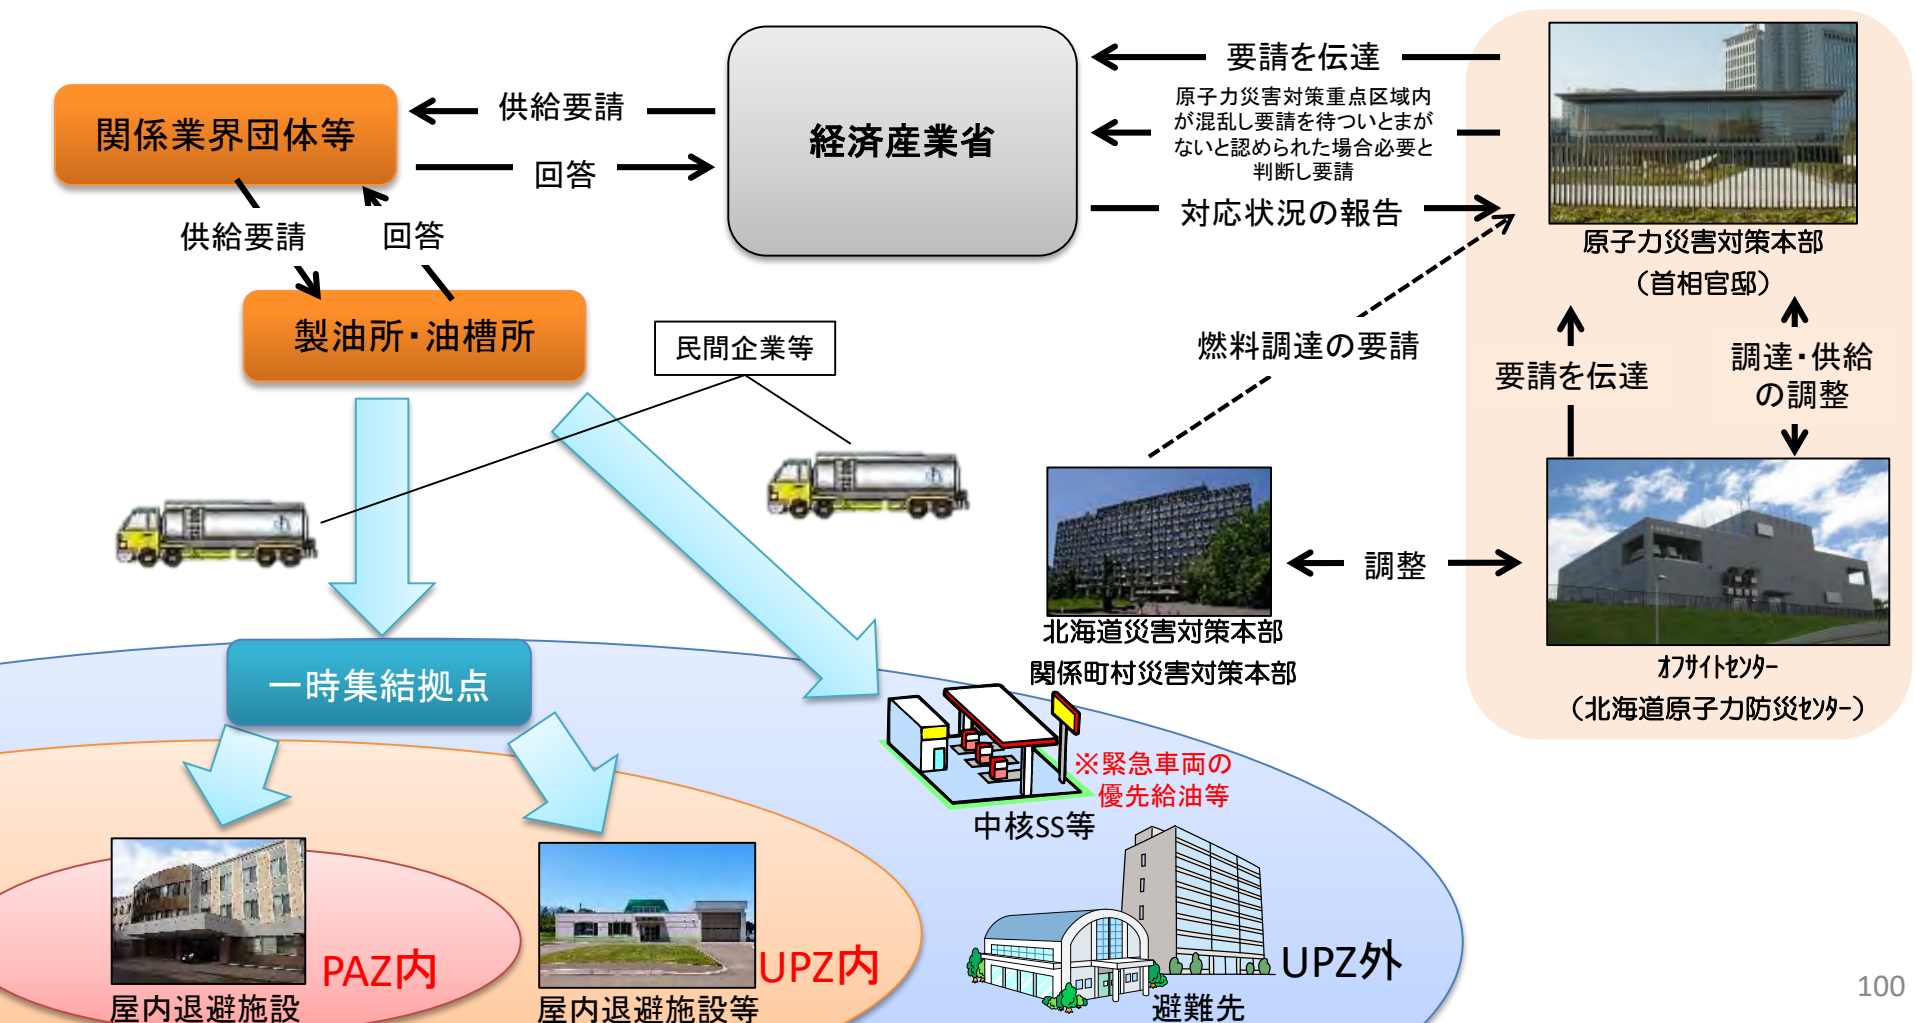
関係業界団体等

供給要請

回答

経済産業省

要請を伝達

原子力災害対策重点区域内が混乱し要請を待ついとまがないと認められた場合必要と判断し要請

対応状況の報告

原子力災害対策本部
(首相官邸)

供給要請

回答

製油所・油槽所

民間企業等

燃料調達の要請

要請を伝達

調達・供給の調整

調整

北海道災害対策本部
関係町村災害対策本部

オフサイトセンター
(北海道原子力防災センター)

一時集結拠点

※緊急車両の優先給油等

中核SS等

PAZ内

屋内退避施設

UPZ内

屋内退避施設等

UPZ外

避難先

100